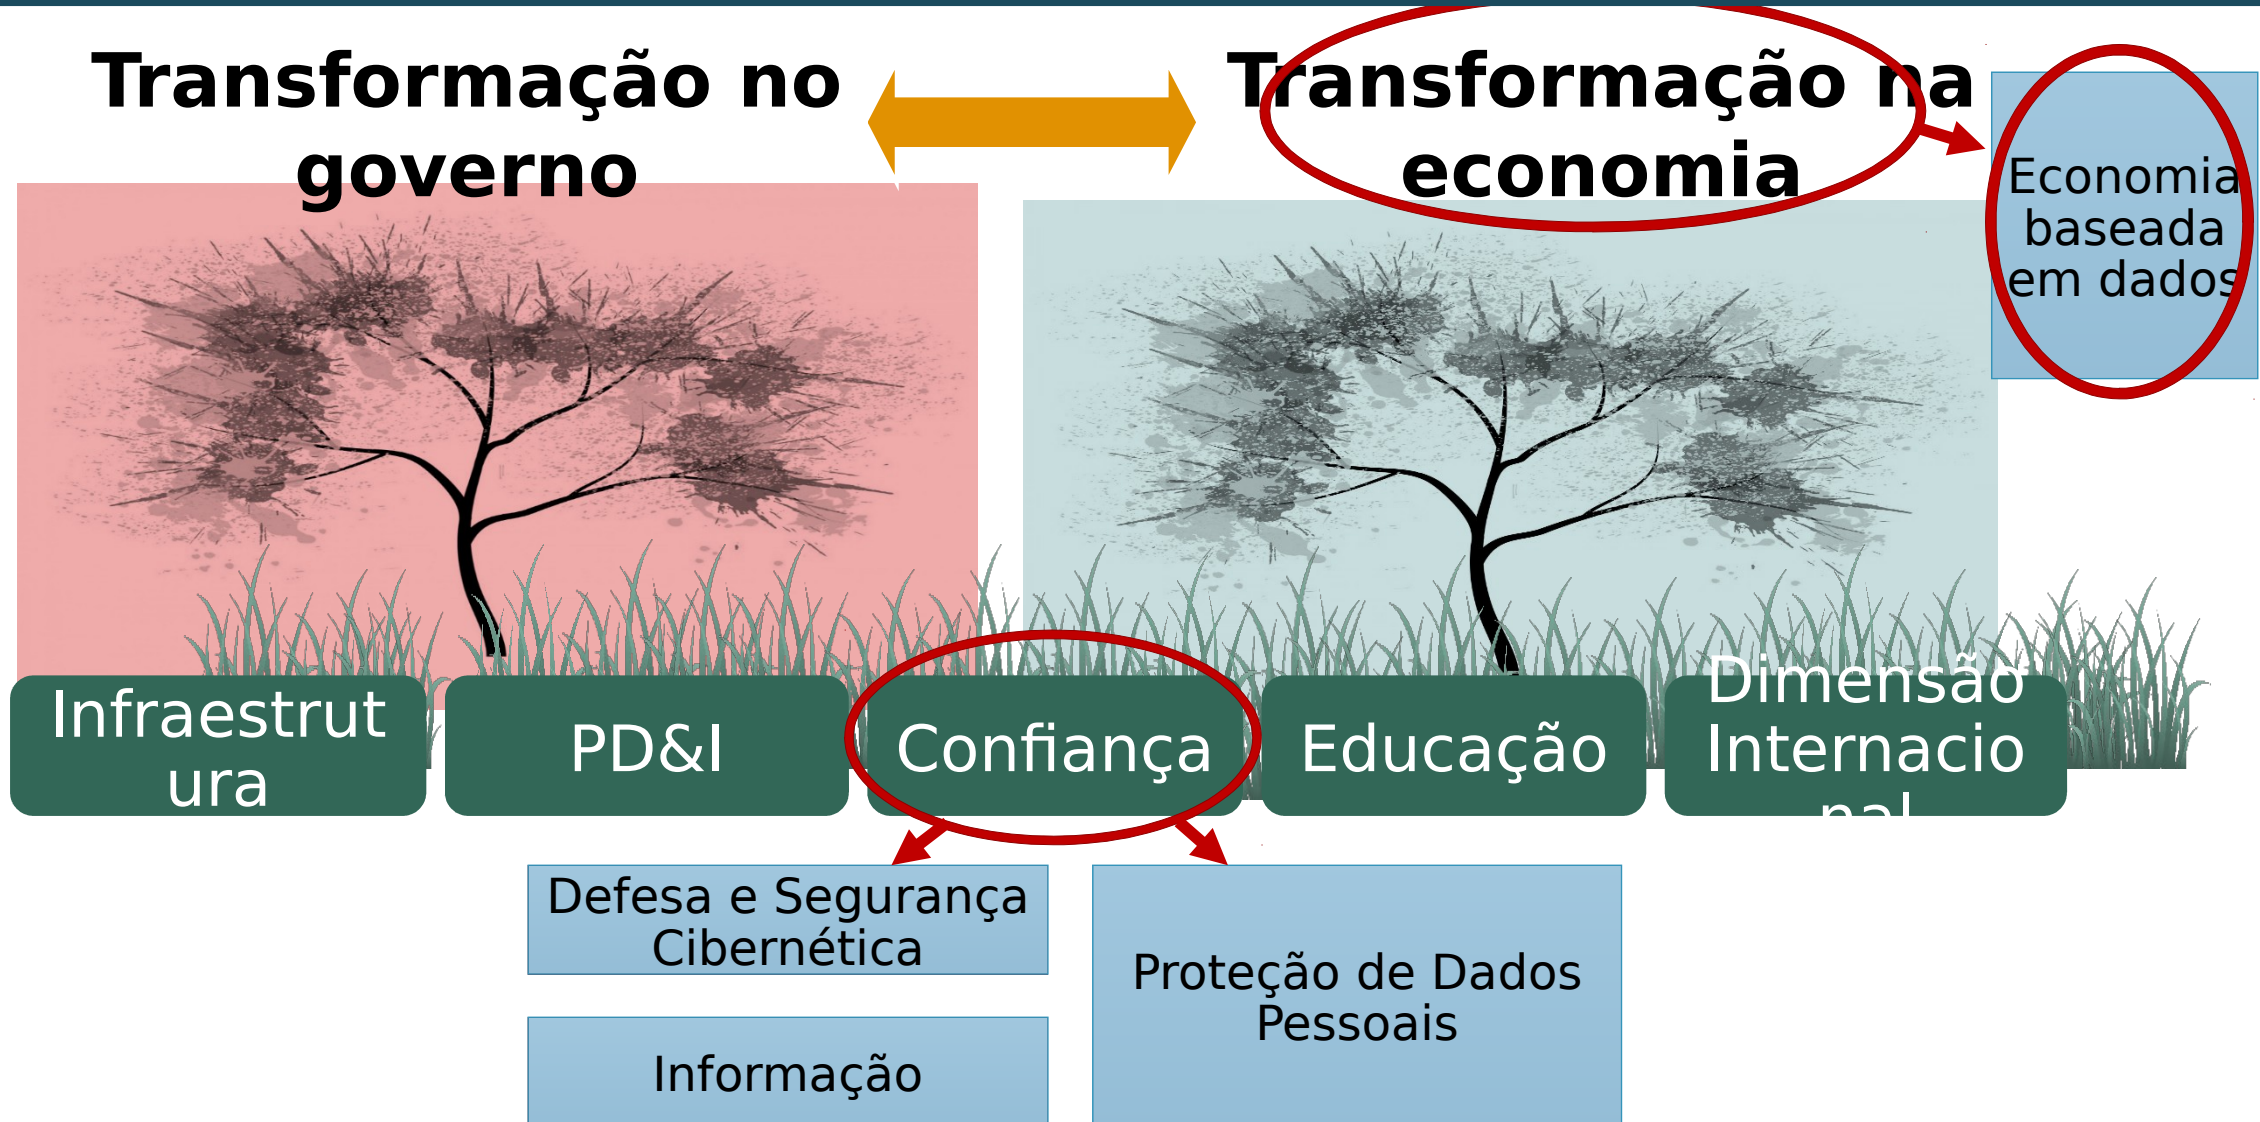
Transformação no governo

Transformação na economia

Economia baseada em dados

Infraestrutura

PD&I

Confiança

Educação

Dimensão Internacional

Defesa e Segurança Cibernética

Informação

Proteção de Dados Pessoais